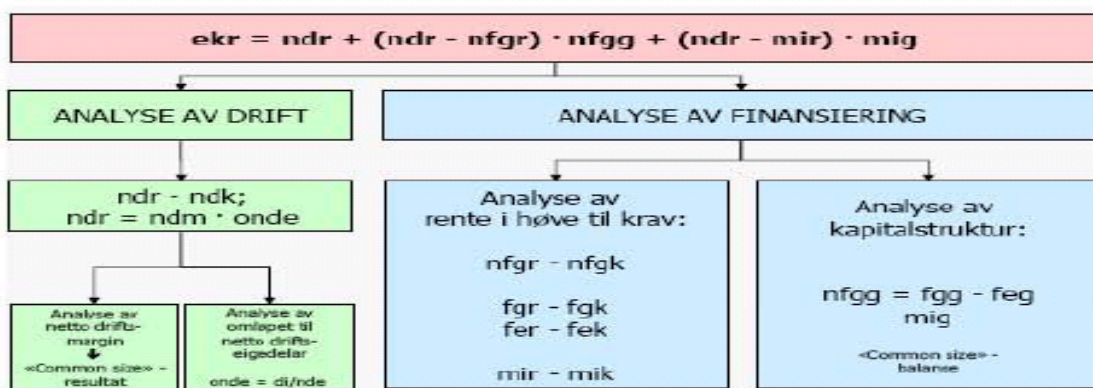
ekr = ndr + (ndr - nfgr) · nfgg + (ndr - mir) · mig

ANALYSE AV DRIFT

ANALYSE AV FINANSIERING

ndr - ndk;
ndr = ndm · onde

Analyse av
rente i høve til krav:

nfgr - nfgk

fgr - fgk
fer - fek

mir - mik

Analyse av
kapitalstruktur:

nfgg = fgg - feg
mig

«Common size» - balanse

Analyse av netto driftsmargin
«Common size» - resultat

Analyse av omløpet til netto driftseigedelar

onde = di/nde